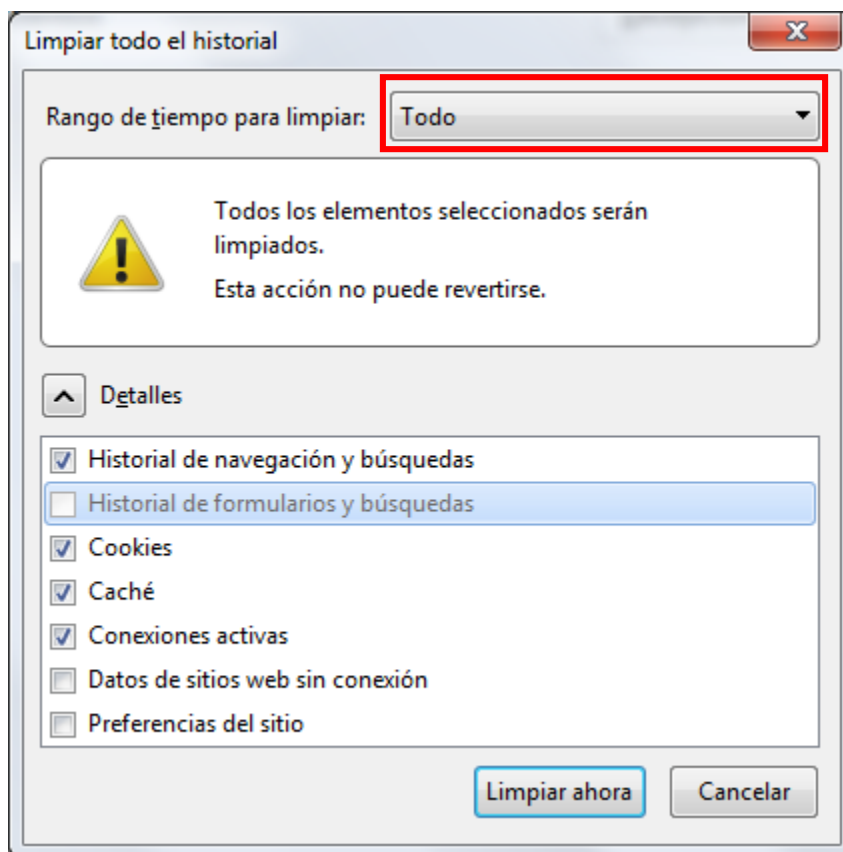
Limpiar todo el historial

X

Rango de tiempo para limpiar: Todo

Todos los elementos seleccionados serán limpiados.

Esta acción no puede revertirse.

Detalles

Historial de navegación y búsquedas
Historial de formularios y búsquedas
Cookies
Caché
Conexiones activas
Datos de sitios web sin conexión
Preferencias del sitio

Limpiar ahora
Cancelar